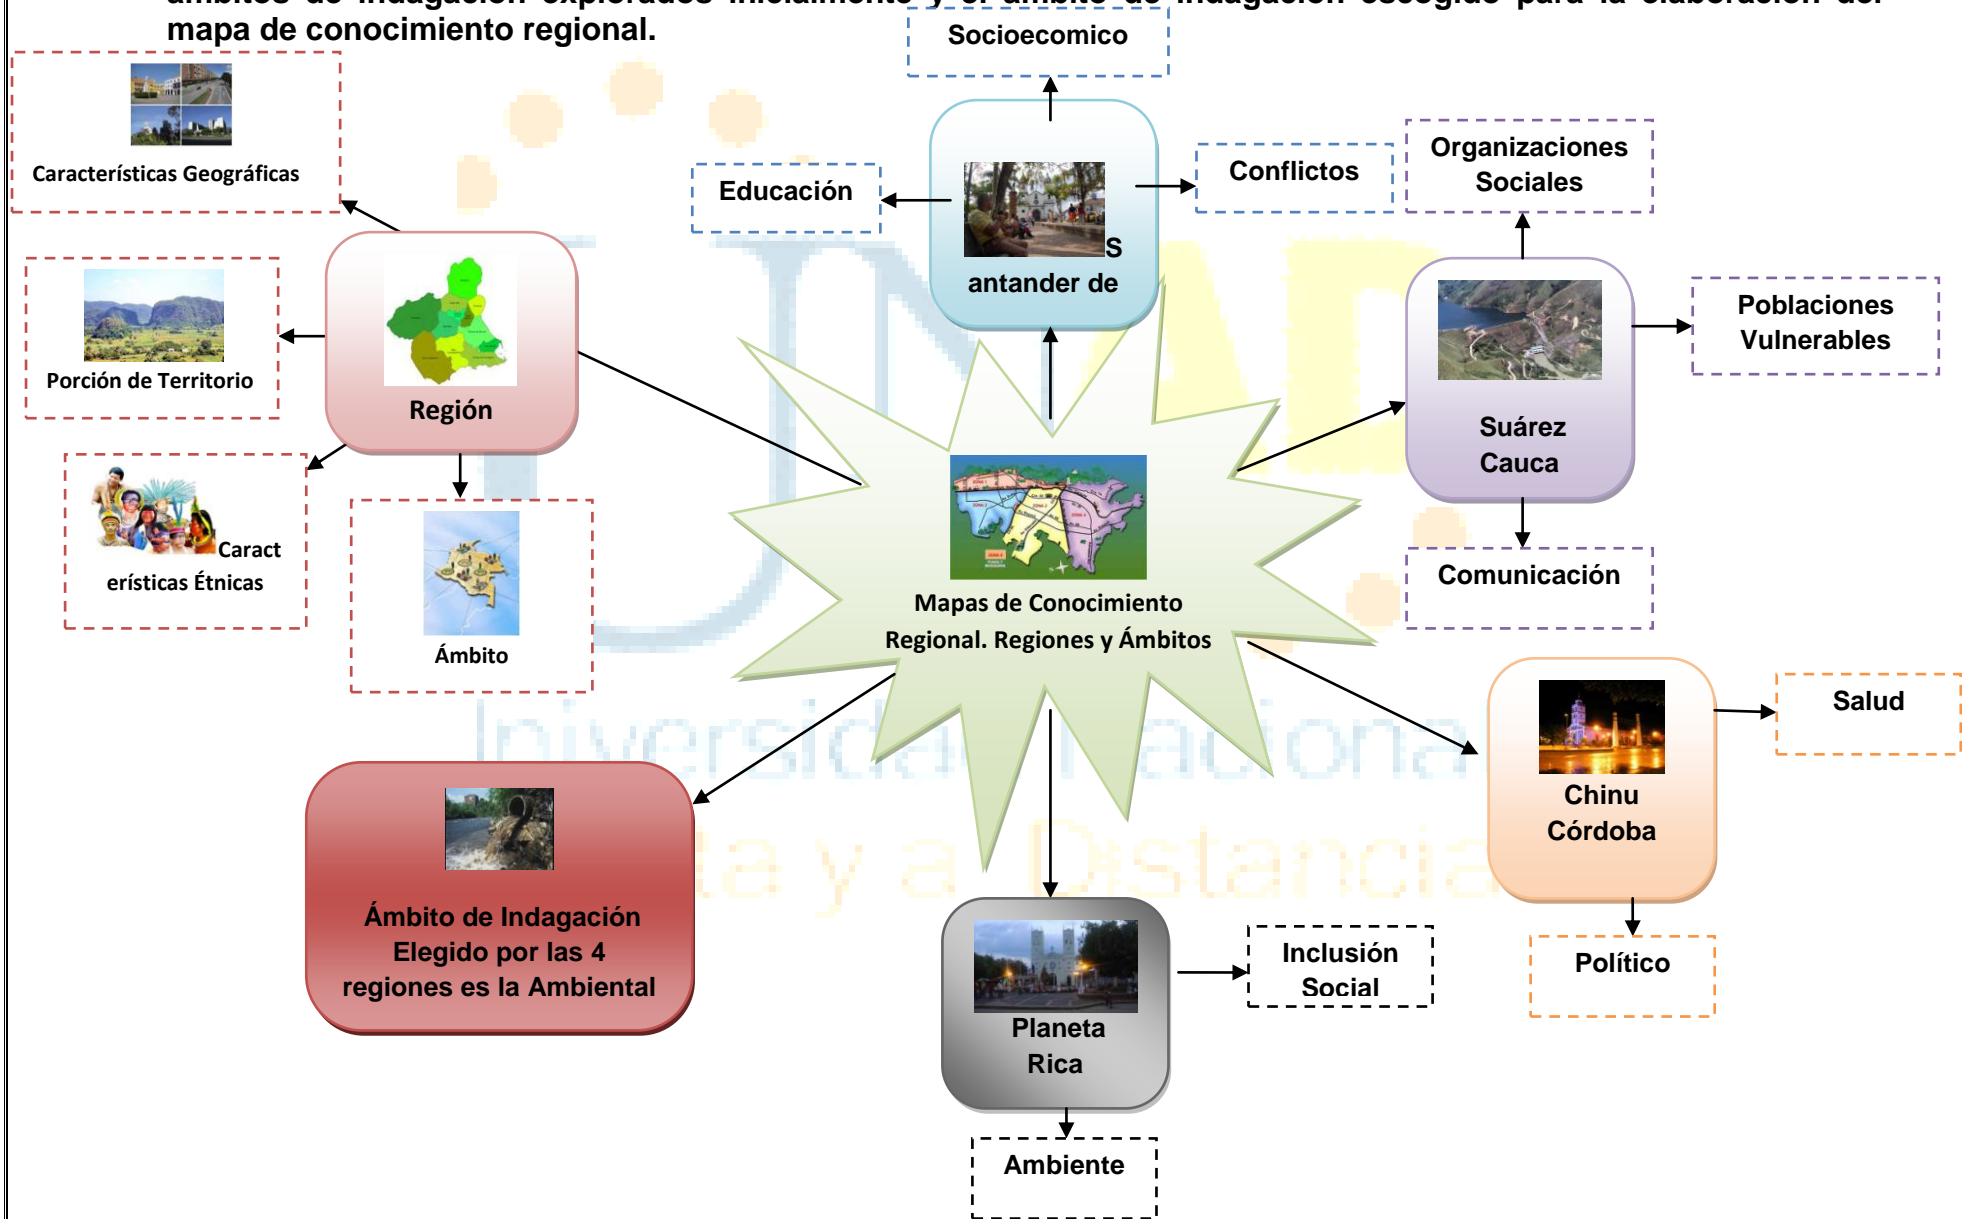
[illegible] mapa de conocimiento regional.

Socioecomico

Características Geográficas

Educación

Conflictos

Organizaciones Sociales

S antander de

Porción de Territorio

Región

Poblaciones Vulnerables

Suárez Cauca

Caract erísticas Étnicas

Ámbito

Mapas de Conocimiento Regional. Regiones y Ámbitos

Comunicación

Salud

Chinu Córdoba

Ámbito de Indagación Elegido por las 4 regiones es la Ambiental

Planeta Rica

Inclusión Social

Político

Ambiente

Universidad Nacional Abierta y a Distancia